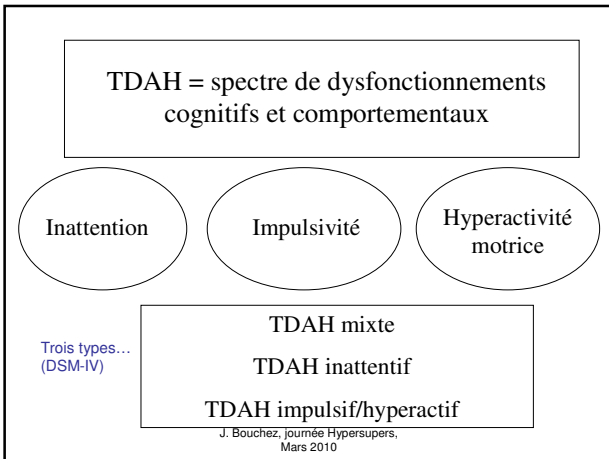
TDAH = spectre de dysfonctionnements cognitifs et comportementaux

Inattention

Impulsivité

Hyperactivité motrice

Trois types… (DSM-IV)

TDAH mixte

TDAH inattentif

TDAH impulsif/hyperactif

J. Bouchez, journée Hypersupers, Mars 2010